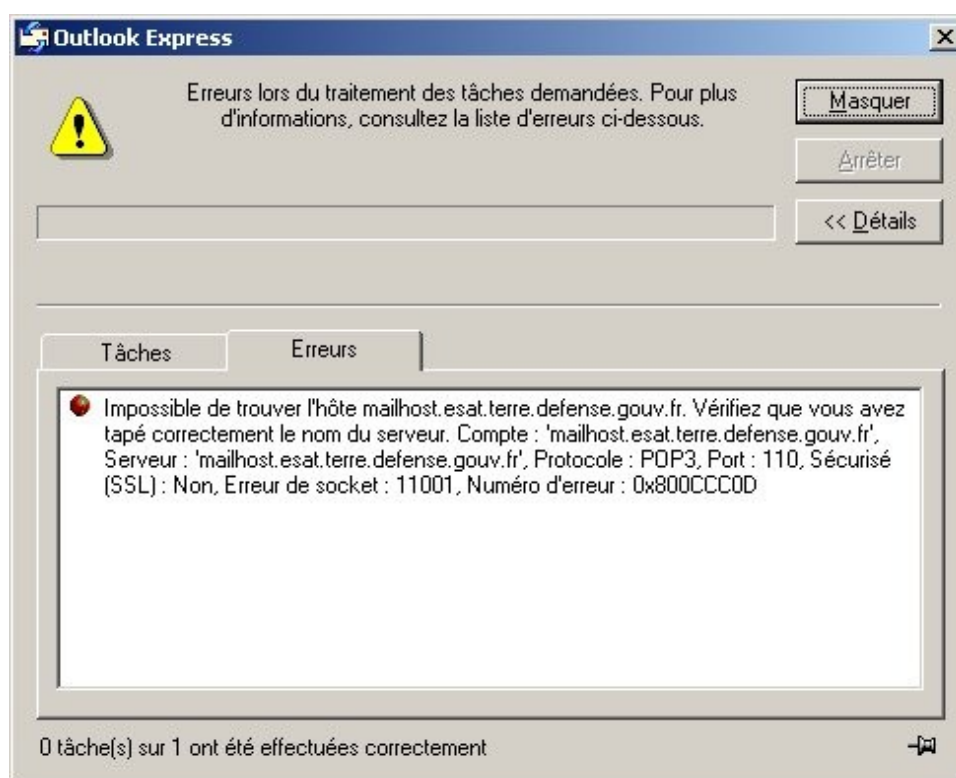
Outlook Express

Erreurs lors du traitement des tâches demandées. Pour plus d'informations, consultez la liste d'erreurs ci-dessous.

Masquer

Arrêter

<< Détails

Tâches

Erreurs

Impossible de trouver l'hôte mailhost.esat.terre.defense.gouv.fr. Vérifiez que vous avez tapé correctement le nom du serveur. Compte : 'mailhost.esat.terre.defense.gouv.fr', Serveur : 'mailhost.esat.terre.defense.gouv.fr', Protocole : POP3, Port : 110, Sécurisé (SSL) : Non, Erreur de socket : 11001, Numéro d'erreur : 0x800CCC0D

0 tâche(s) sur 1 ont été effectuées correctement